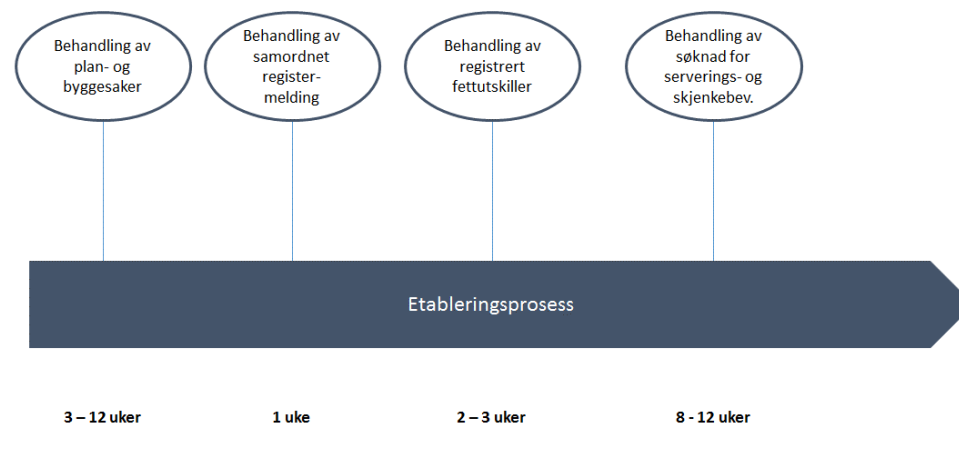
Behandling av plan- og byggesaker

Behandling av samordnet register-melding

Behandling av registrert fettutskiller

Behandling av søknad for serverings- og skjenkebev.

Etableringsprosess

3 – 12 uker

1 uke

2 – 3 uker

8 - 12 uker